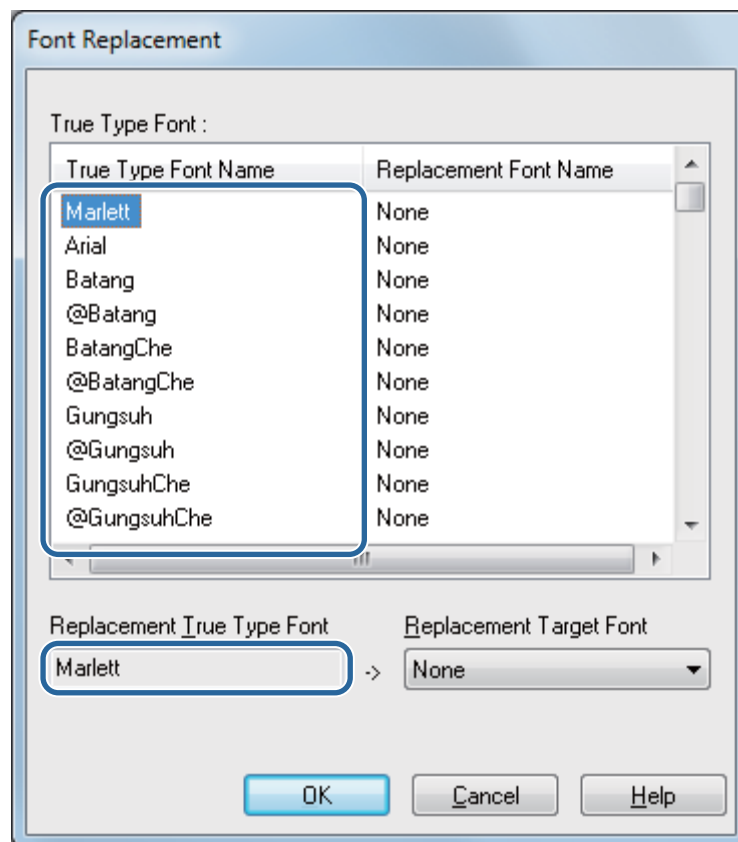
Font Replacement

True Type Font :

| True Type Font Name | Replacement Font Name |
|---|---|
| Marlett | None |
| Arial | None |
| Batang | None |
| @Batang | None |
| BatangChe | None |
| @BatangChe | None |
| Gungsuh | None |
| @Gungsuh | None |
| GungsuhChe | None |
| @GungsuhChe | None |

Replacement True Type Font

Marlett

->

Replacement Target Font

None

OK

Cancel

Help